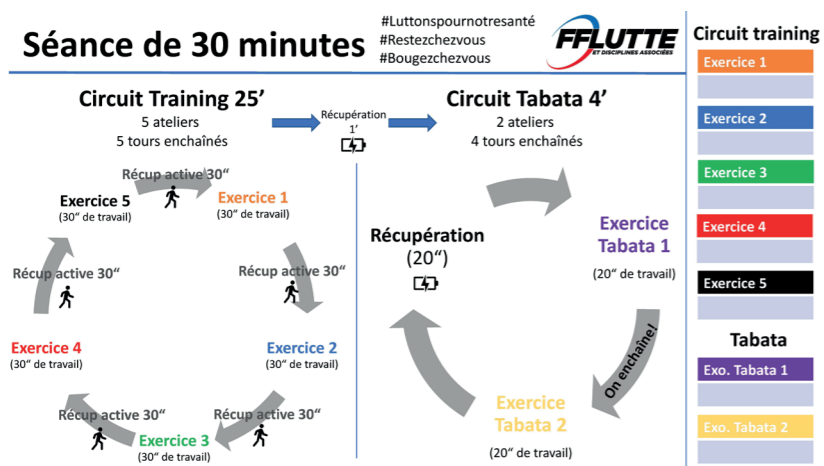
Séance de 30 minutes

#Luttonspournotresanté
#Restezchezvous
#Bougezchezvous

FFLUTTE ET DISCIPLINES ASSOCIÉES

Circuit Training 25'
5 ateliers
5 tours enchaînés

Récupération
1'

Circuit Tabata 4'
2 ateliers
4 tours enchaînés

Récup active 30"

Exercice 5
(30" de travail)

Exercice 1
(30" de travail)

Récup active 30"

Récup active 30"

Exercice 4
(30" de travail)

Exercice 2
(30" de travail)

Récup active 30"

Récup active 30"

Exercice 3
(30" de travail)

Récupération
(20")

Exercice
Tabata 1
(20" de travail)

On enchaîne!

Exercice
Tabata 2
(20" de travail)

Circuit training
Exercice 1
Exercice 2
Exercice 3
Exercice 4
Exercice 5

Tabata
Exo. Tabata 1
Exo. Tabata 2